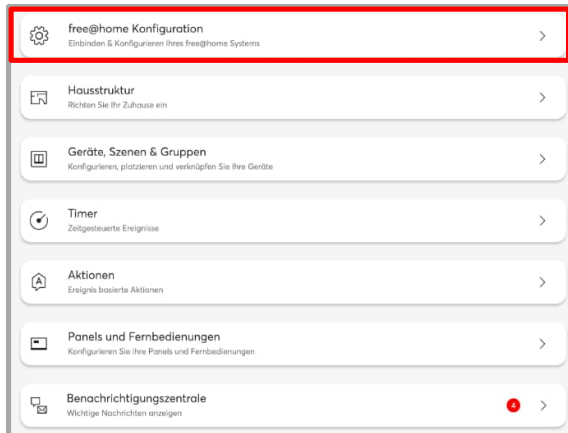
free@home Konfiguration
Einbinden & Konfigurieren Ihres free@home Systems

Hausstruktur
Richten Sie Ihr Zuhause ein

Geräte, Szenen & Gruppen
Konfigurieren, platzieren und verknüpfen Sie Ihre Geräte

Timer
Zeitgesteuerte Ereignisse

Aktionen
Ereignis basierte Aktionen

Panels und Fernbedienungen
Konfigurieren Sie Ihre Panels und Fernbedienungen

Benachrichtigungszentrale
Wichtige Nachrichten anzeigen
4